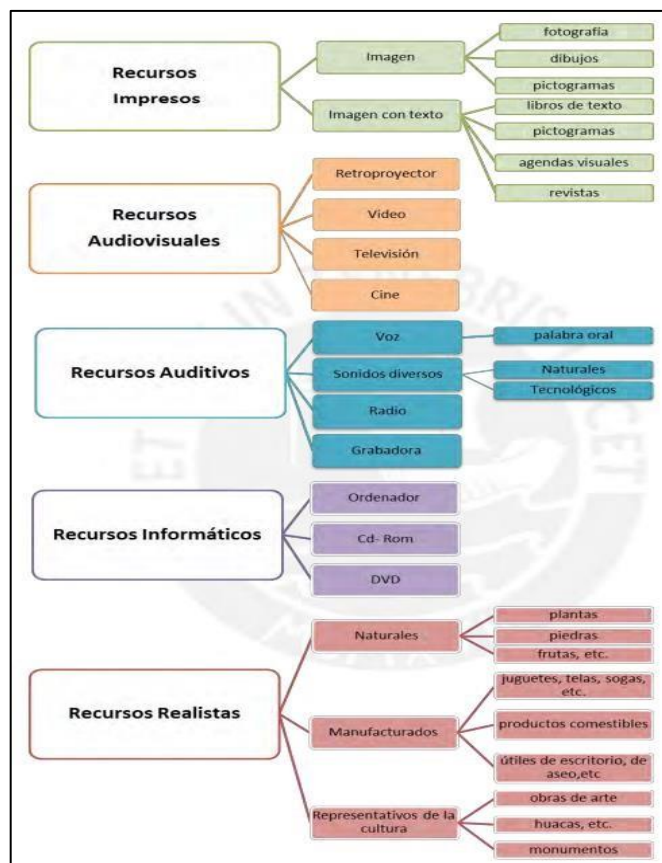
Recursos Impresos

Imagen

fotografía

dibujos

pictogramas

Imagen con texto

libros de texto

pictogramas

agendas visuales

revistas

Recursos Audiovisuales

Retroproyector

Video

Televisión

Cine

Recursos Auditivos

Voz

palabra oral

Sonidos diversos

Naturales

Tecnológicos

Radio

Grabadora

Recursos Informáticos

Ordenador

Cd- Rom

DVD

Recursos Realistas

Naturales

plantas

piedras

frutas, etc.

Manufacturados

juguetes, telas, sogas, etc.

productos comestibles

útiles de escritorio, de aseo,etc

Representativos de la cultura

obras de arte

huacas, etc.

monumentos